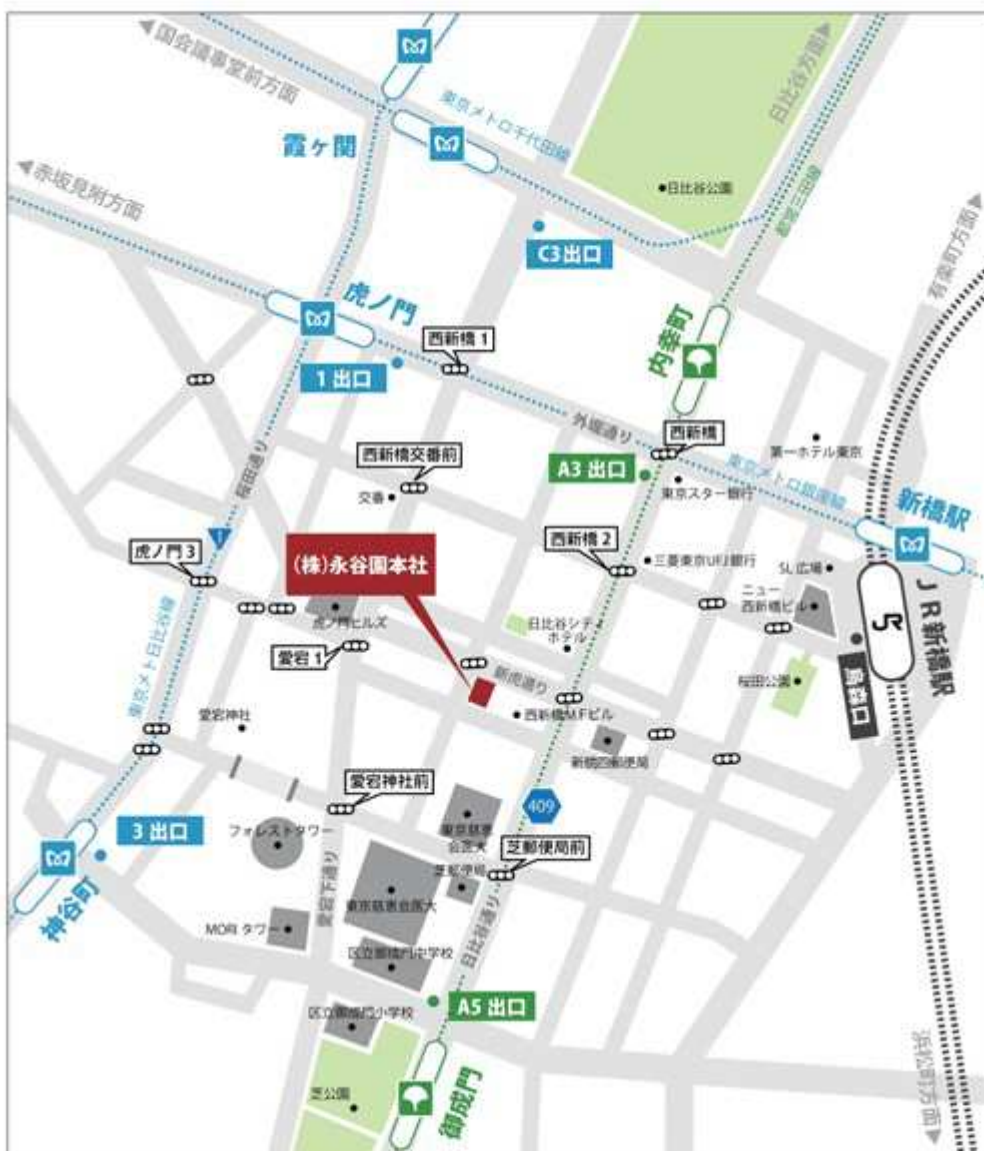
◀国会議事堂前方面
東京メトロ千代田線
霞ヶ関
●日比谷公園
日比谷方面
都営三田線
◀赤坂見附方面
C3出口
有楽町方面
虎ノ門
1出口
西新橋 1
内幸町
外堀通り
西新橋
第一ホテル東京
桜田通り
西新橋交番前
交番
A3 出口
東京スター銀行
東京メトロ銀座線
新橋駅
(株)永谷園本社
西新橋 2
三菱東京UFJ銀行
虎ノ門 3
SL広場
ニュー西新橋ビル
虎ノ門ヒルズ
日比谷シティホテル
JR新橋駅
愛宕 1
新虎通り
桜田公園
烏森口
東京メトロ日比谷線
愛宕神社
西新橋MFビル
新橋四郵便局
愛宕神社前
409
3 出口
フォレストタワー
東京慈恵会医大
芝郵便局前
芝郵便局
神谷町
愛宕下通り
東京慈恵会医大
MORI タワー
日比谷通り
区立御成門中学校
A5 出口
区立御成門小学校
浜松町方面▶
芝公園
御成門